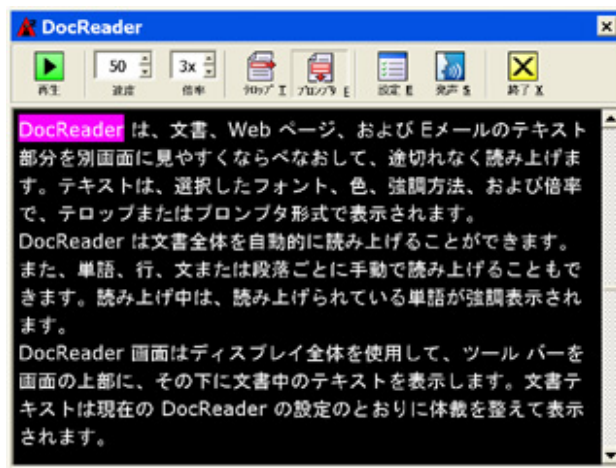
DocReader

再生 50 速度 3x 倍率 テロップ T プロンプタ E 設定 E 発声 S 終了 X

DocReader は、文書、Web ページ、および Eメールのテキスト部分を別画面に見やすくならべなおして、途切れなく読み上げます。テキストは、選択したフォント、色、強調方法、および倍率で、テロップまたはプロンプタ形式で表示されます。
DocReader は文書全体を自動的に読み上げることができます。また、単語、行、文または段落ごとに手動で読み上げることもできます。読み上げ中は、読み上げられている単語が強調表示されます。
DocReader 画面はディスプレイ全体を使用して、ツール バーを画面の上部に、その下に文書中のテキストを表示します。文書テキストは現在の DocReader の設定のとおりに体裁を整えて表示されます。